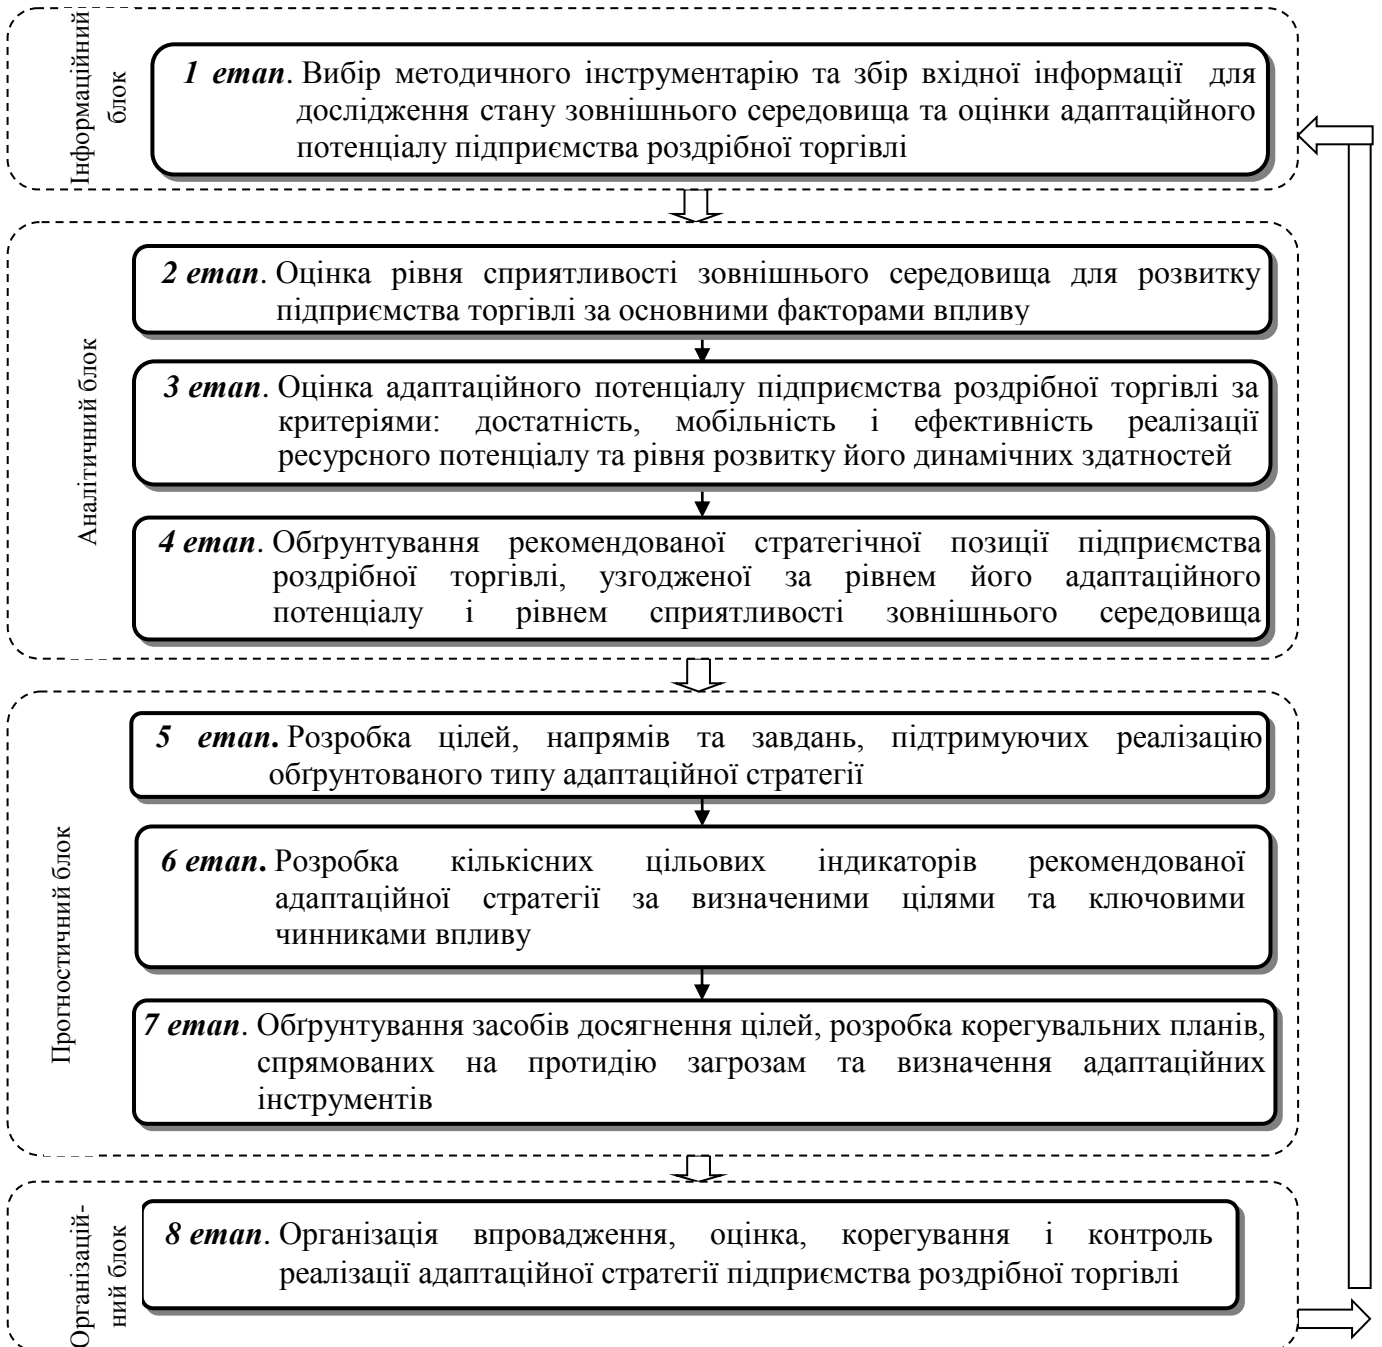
Інформаційний блок

**1 етап**. Вибір методичного інструментарію та збір вхідної інформації для дослідження стану зовнішнього середовища та оцінки адаптаційного потенціалу підприємства роздрібної торгівлі

Аналітичний блок

**2 етап**. Оцінка рівня сприятливості зовнішнього середовища для розвитку підприємства торгівлі за основними факторами впливу

**3 етап**. Оцінка адаптаційного потенціалу підприємства роздрібної торгівлі за критеріями: достатність, мобільність і ефективність реалізації ресурсного потенціалу та рівня розвитку його динамічних здатностей

**4 етап**. Обґрунтування рекомендованої стратегічної позиції підприємства роздрібної торгівлі, узгодженої за рівнем його адаптаційного потенціалу і рівнем сприятливості зовнішнього середовища

Прогностичний блок

**5 етап.** Розробка цілей, напрямів та завдань, підтримуючих реалізацію обґрунтованого типу адаптаційної стратегії

**6 етап.** Розробка кількісних цільових індикаторів рекомендованої адаптаційної стратегії за визначеними цілями та ключовими чинниками впливу

**7 етап**. Обґрунтування засобів досягнення цілей, розробка корегувальних планів, спрямованих на протидію загрозам та визначення адаптаційних інструментів

Організаційний блок

**8 етап**. Організація впровадження, оцінка, корегування і контроль реалізації адаптаційної стратегії підприємства роздрібної торгівлі